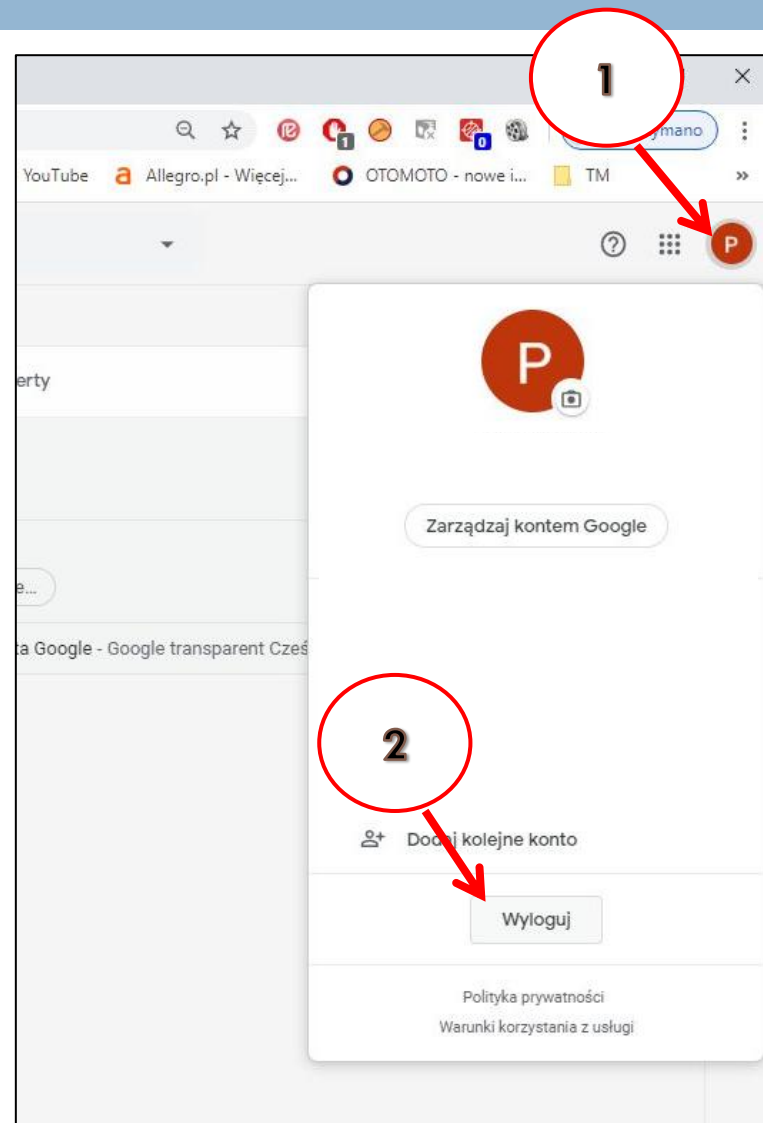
1

×

1 0 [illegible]ymano

YouTube Allegro.pl - Więcej... OTOMOTO - nowe i... TM »

P

erty

P

Zarządzaj kontem Google

e...

ta Google - Google transparent Cześ

2

Dod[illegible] kolejne konto

Wyloguj

Polityka prywatności

Warunki korzystania z usługi